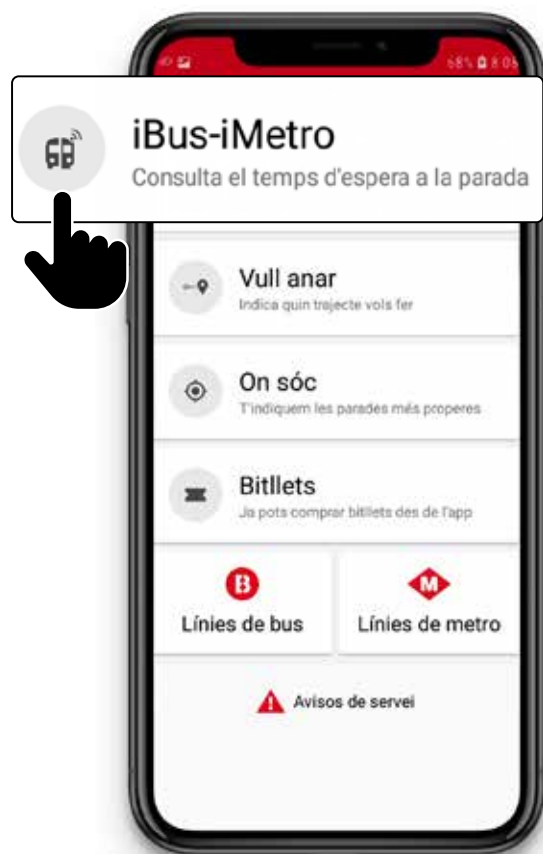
68% 8:05

iBus-iMetro
Consulta el temps d'espera a la parada

Vull anar
Indica quin trajecte vols fer

On sóc
T'indiquem les parades més properes

Bitllets
Ja pots comprar bitllets des de l'app

B
Línies de bus

M
Línies de metro

Avisos de servei